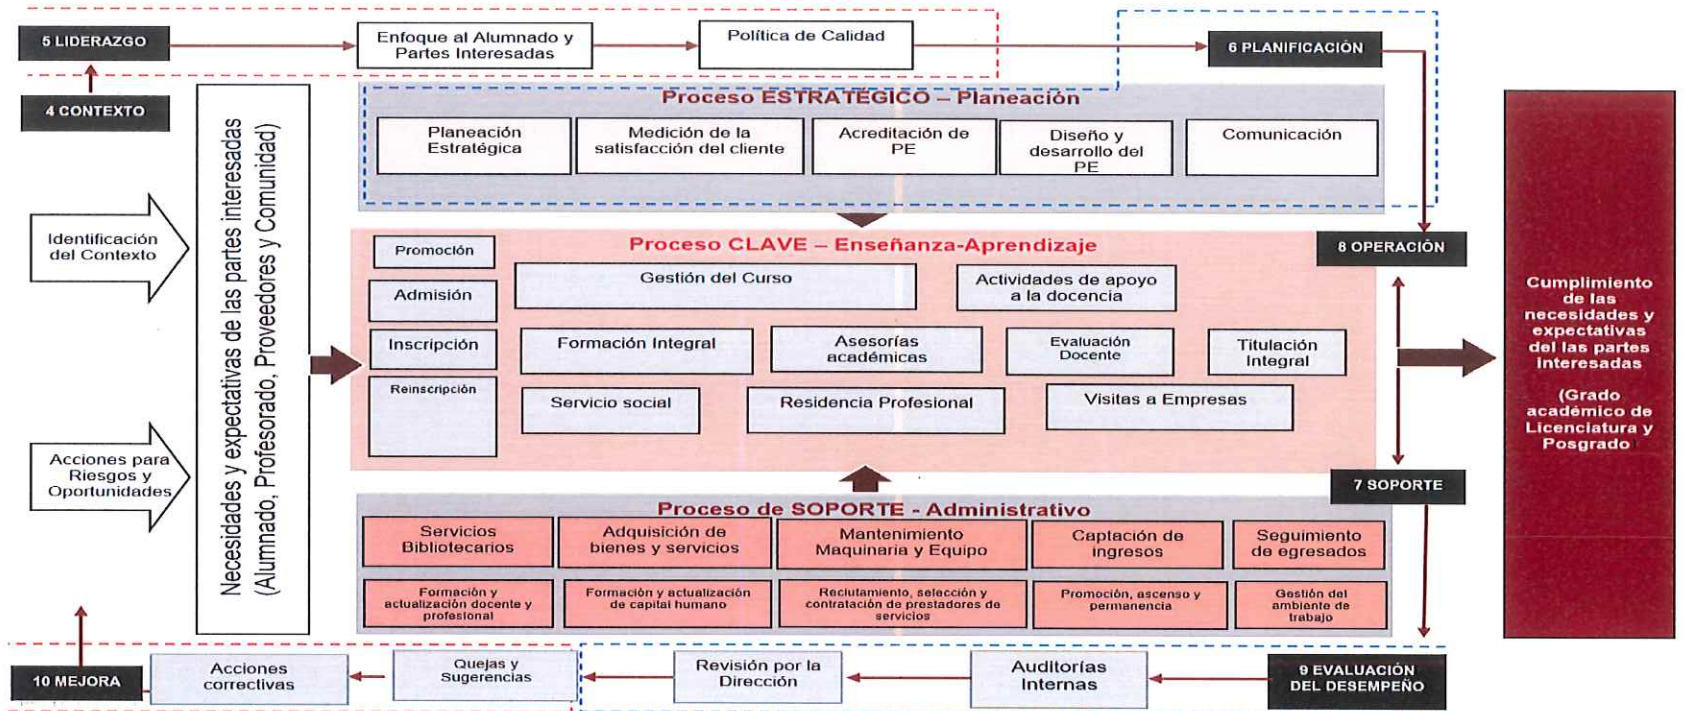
5 LIDERAZGO

Enfoque al Alumnado y Partes Interesadas

Política de Calidad

6 PLANIFICACIÓN

4 CONTEXTO

Proceso ESTRATÉGICO – Planeación

Planeación Estratégica

Medición de la satisfacción del cliente

Acreditación de PE

Diseño y desarrollo del PE

Comunicación

Identificación del Contexto

Acciones para Riesgos y Oportunidades

Necesidades y expectativas de las partes interesadas (Alumnado, Profesorado, Proveedores y Comunidad)

Proceso CLAVE – Enseñanza-Aprendizaje

8 OPERACIÓN

Promoción

Admisión

Inscripción

Reinscripción

Gestión del Curso

Actividades de apoyo a la docencia

Formación Integral

Asesorías académicas

Evaluación Docente

Titulación Integral

Servicio social

Residencia Profesional

Visitas a Empresas

Cumplimiento de las necesidades y expectativas de las partes interesadas

(Grado académico de Licenciatura y Posgrado

7 SOPORTE

Proceso de SOPORTE - Administrativo

Servicios Bibliotecarios

Adquisición de bienes y servicios

Mantenimiento Maquinaria y Equipo

Captación de ingresos

Seguimiento de egresados

Formación y actualización docente y profesional

Formación y actualización de capital humano

Reclutamiento, selección y contratación de prestadores de servicios

Promoción, ascenso y permanencia

Gestión del ambiente de trabajo

10 MEJORA

Acciones correctivas

Quejas y Sugerencias

Revisión por la Dirección

Auditorías Internas

9 EVALUACIÓN DEL DESEMPEÑO